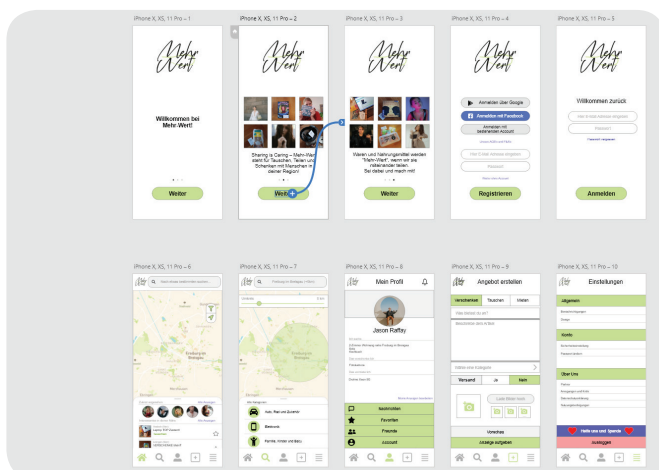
iPhone X, XS, 11 Pro – 1

Mehr Wert

Willkommen bei Mehr-Wert!

Weiter

iPhone X, XS, 11 Pro – 2

Mehr Wert

Sharing is Caring – Mehr-Wert steht für Tauschen, Teilen und Schenken mit Menschen in deiner Region!

Weiter

iPhone X, XS, 11 Pro – 3

Mehr Wert

Waren und Nahrungsmittel werden "Mehr-Wert", wenn wir sie miteinander teilen. Sei dabei und mach mit!

Weiter

iPhone X, XS, 11 Pro – 4

Mehr Wert

Anmelden über Google

Anmelden mit Facebook

Anmelden mit bestehenden Account

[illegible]

Registrieren

iPhone X, XS, 11 Pro – 5

Mehr Wert

Willkommen zurück

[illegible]

Passwort

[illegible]

Anmelden

iPhone X, XS, 11 Pro – 6

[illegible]

iPhone X, XS, 11 Pro – 7

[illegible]

Auto, Rad und Zubehör

Elektronik

Familie, Kinder und Baby

iPhone X, XS, 11 Pro – 8

Mein Profil

Jason Raffay

Nachrichten

Favoriten

Freunde

Account

iPhone X, XS, 11 Pro – 9

Angebot erstellen

Verschenken Tauschen Teilen

Wähle eine Kategorie

Versand Ja Nein

Vorschau

Anzeige aufgeben

iPhone X, XS, 11 Pro – 10

Einstellungen

Allgemein

Konto

Über Uns

Hallo uns und Spende

Ausloggen